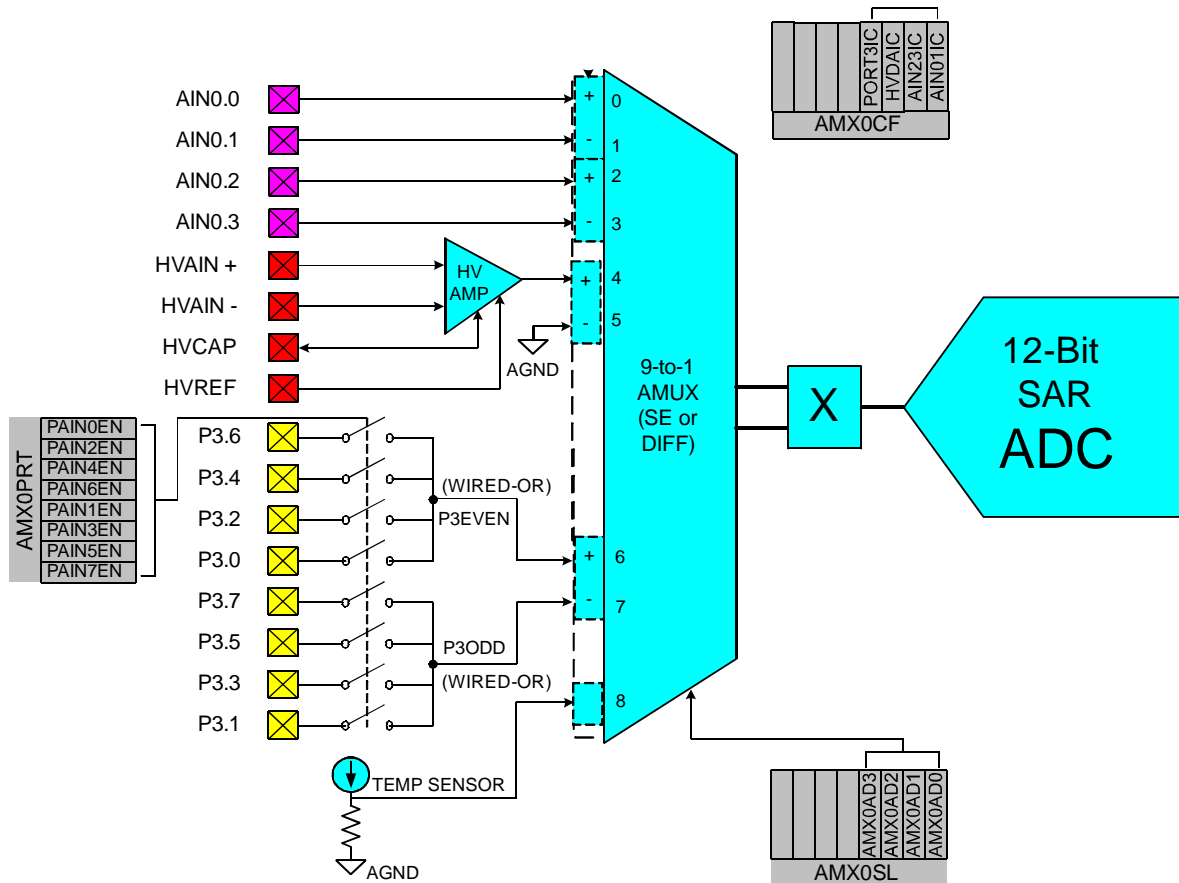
PORT3IC
HVDAIC
AIN23IC
AIN01IC
AMX0CF

AIN0.0
AIN0.1
AIN0.2
AIN0.3
HVAIN +
HVAIN -
HVCAP
HVREF

HV AMP

AGND

+ 0
- 1
+ 2
- 3
+ 4
- 5
+ 6
- 7
8

9-to-1 AMUX (SE or DIFF)

X

12-Bit SAR ADC

AMX0PRT
PAIN0EN
PAIN2EN
PAIN4EN
PAIN6EN
PAIN1EN
PAIN3EN
PAIN5EN
PAIN7EN

P3.6
P3.4
P3.2
P3.0
P3.7
P3.5
P3.3
P3.1

(WIRED-OR)
P3EVEN
P3ODD
(WIRED-OR)

TEMP SENSOR
AGND

AMX0AD3
AMX0AD2
AMX0AD1
AMX0AD0
AMX0SL